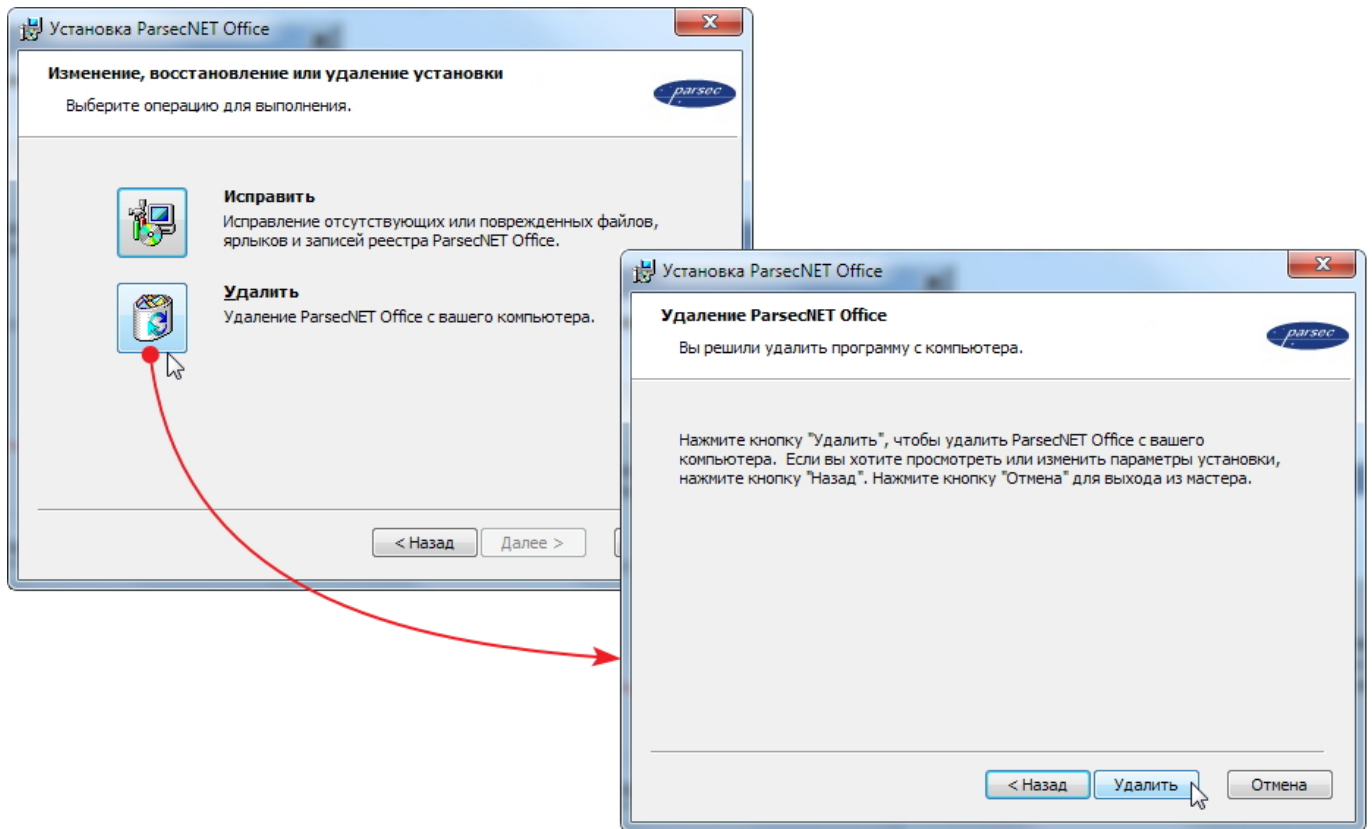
Установка ParsecNET Office

Изменение, восстановление или удаление установки

Выберите операцию для выполнения.

parsec

Исправить

Исправление отсутствующих или поврежденных файлов, ярлыков и записей реестра ParsecNET Office.

Удалить

Удаление ParsecNET Office с вашего компьютера.

< Назад

Далее >

Установка ParsecNET Office

Удаление ParsecNET Office

Вы решили удалить программу с компьютера.

parsec

Нажмите кнопку "Удалить", чтобы удалить ParsecNET Office с вашего компьютера. Если вы хотите просмотреть или изменить параметры установки, нажмите кнопку "Назад". Нажмите кнопку "Отмена" для выхода из мастера.

< Назад

Удалить

Отмена